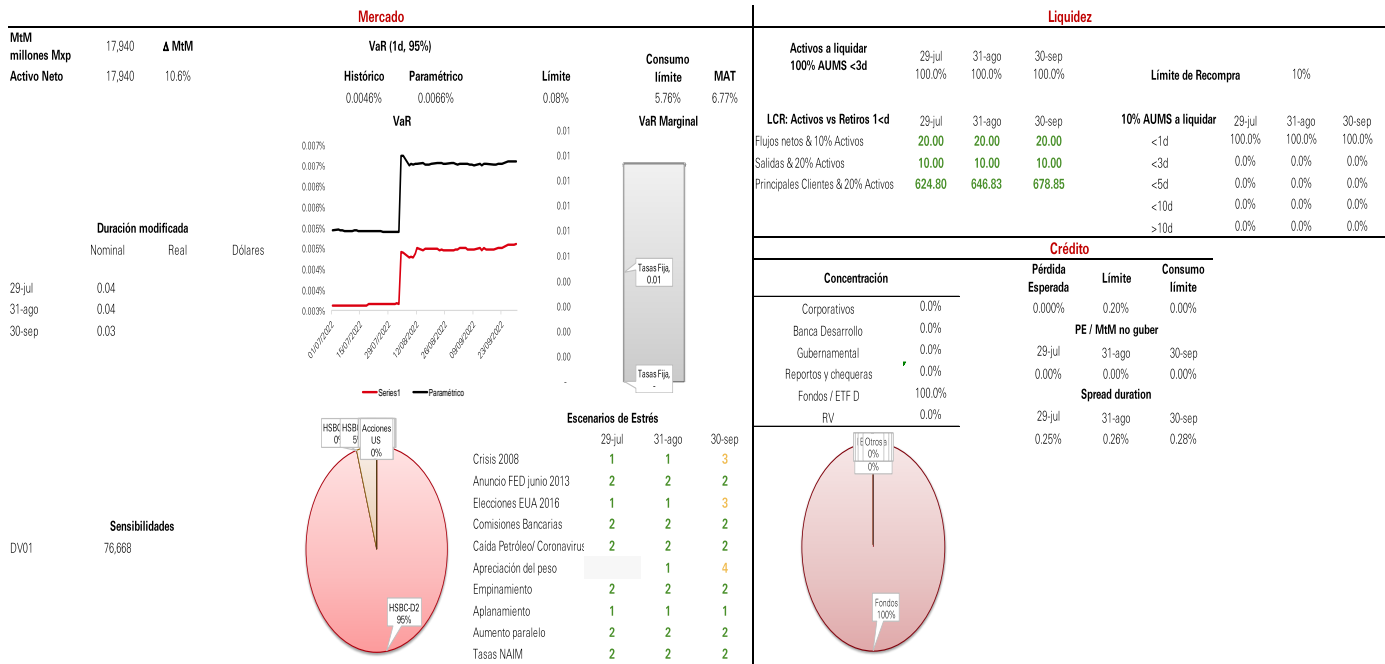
Mercado

MtM millones Mxp 17,940 Δ MtM
Activo Neto 17,940 10.6%

VaR (1d, 95%)

| Histórico | Paramétrico | Límite | Consumo límite | MAT |
|---|---|---|---|---|
| 0.0046% | 0.0066% | 0.08% | 5.76% | 6.77% |

VaR

0.007% 0.007% 0.006% 0.006% 0.005% 0.005% 0.004% 0.004% 0.003%

01/07/2022 15/07/2022 29/07/2022 12/08/2022 26/08/2022 09/09/2022 23/09/2022

Series1 Paramétrico

VaR Marginal

0.01 0.01 0.01 0.01 0.01 0.01 0.00 0.00 0.00 0.00 0.00 -

Tasas Fija, 0.01
Tasas Fija, -

Duración modificada

| | Nominal | Real | Dólares |
|---|---|---|---|
| 29-jul | 0.04 | | |
| 31-ago | 0.04 | | |
| 30-sep | 0.03 | | |

HSBC 0% HSBC 5% Acciones US 0%
HSBC-D2 95%

Sensibilidades
DV01 76,668

Escenarios de Estrés

| | 29-jul | 31-ago | 30-sep |
|---|---|---|---|
| Crisis 2008 | 1 | 1 | 3 |
| Anuncio FED junio 2013 | 2 | 2 | 2 |
| Elecciones EUA 2016 | 1 | 1 | 3 |
| Comisiones Bancarias | 2 | 2 | 2 |
| Caída Petróleo/ Coronavirus | 2 | 2 | 2 |
| Apreciación del peso | | 1 | 4 |
| Empinamiento | 2 | 2 | 2 |
| Aplanamiento | 1 | 1 | 1 |
| Aumento paralelo | 2 | 2 | 2 |
| Tasas NAIM | 2 | 2 | 2 |

Liquidez

| Activos a liquidar 100% AUMS <3d | 29-jul | 31-ago | 30-sep |
|---|---|---|---|
| | 100.0% | 100.0% | 100.0% |

Límite de Recompra 10%

| LCR: Activos vs Retiros 1<d | 29-jul | 31-ago | 30-sep |
|---|---|---|---|
| Flujos netos & 10% Activos | 20.00 | 20.00 | 20.00 |
| Salidas & 20% Activos | 10.00 | 10.00 | 10.00 |
| Principales Clientes & 20% Activos | 624.80 | 646.83 | 678.85 |

| 10% AUMS a liquidar | 29-jul | 31-ago | 30-sep |
|---|---|---|---|
| <1d | 100.0% | 100.0% | 100.0% |
| <3d | 0.0% | 0.0% | 0.0% |
| <5d | 0.0% | 0.0% | 0.0% |
| <10d | 0.0% | 0.0% | 0.0% |
| >10d | 0.0% | 0.0% | 0.0% |

Crédito

| Concentración | |
|---|---|
| Corporativos | 0.0% |
| Banca Desarrollo | 0.0% |
| Gubernamental | 0.0% |
| Reportos y chequeras | 0.0% |
| Fondos / ETF D | 100.0% |
| RV | 0.0% |

| Pérdida Esperada | Límite | Consumo límite |
|---|---|---|
| 0.000% | 0.20% | 0.00% |

PE / MtM no guber

| 29-jul | 31-ago | 30-sep |
|---|---|---|
| 0.00% | 0.00% | 0.00% |

Spread duration

| 29-jul | 31-ago | 30-sep |
|---|---|---|
| 0.25% | 0.26% | 0.28% |

E 0% Otros 0%
Fondos 100%